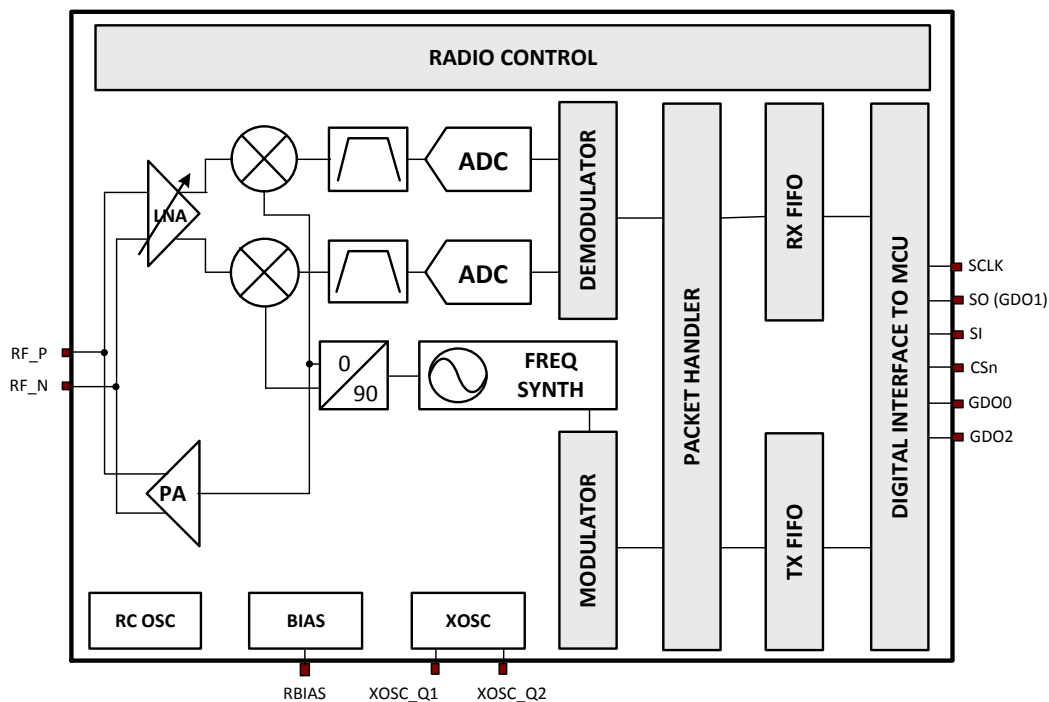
RADIO CONTROL

LNA

ADC

ADC

DEMODULATOR

PACKET HANDLER

RX FIFO

DIGITAL INTERFACE TO MCU

SCLK
SO (GDO1)
SI
CSn
GDO0
GDO2

RF_P
RF_N

0
90

FREQ SYNTH

PA

MODULATOR

TX FIFO

RC OSC

BIAS

XOSC

RBIAS
XOSC_Q1
XOSC_Q2